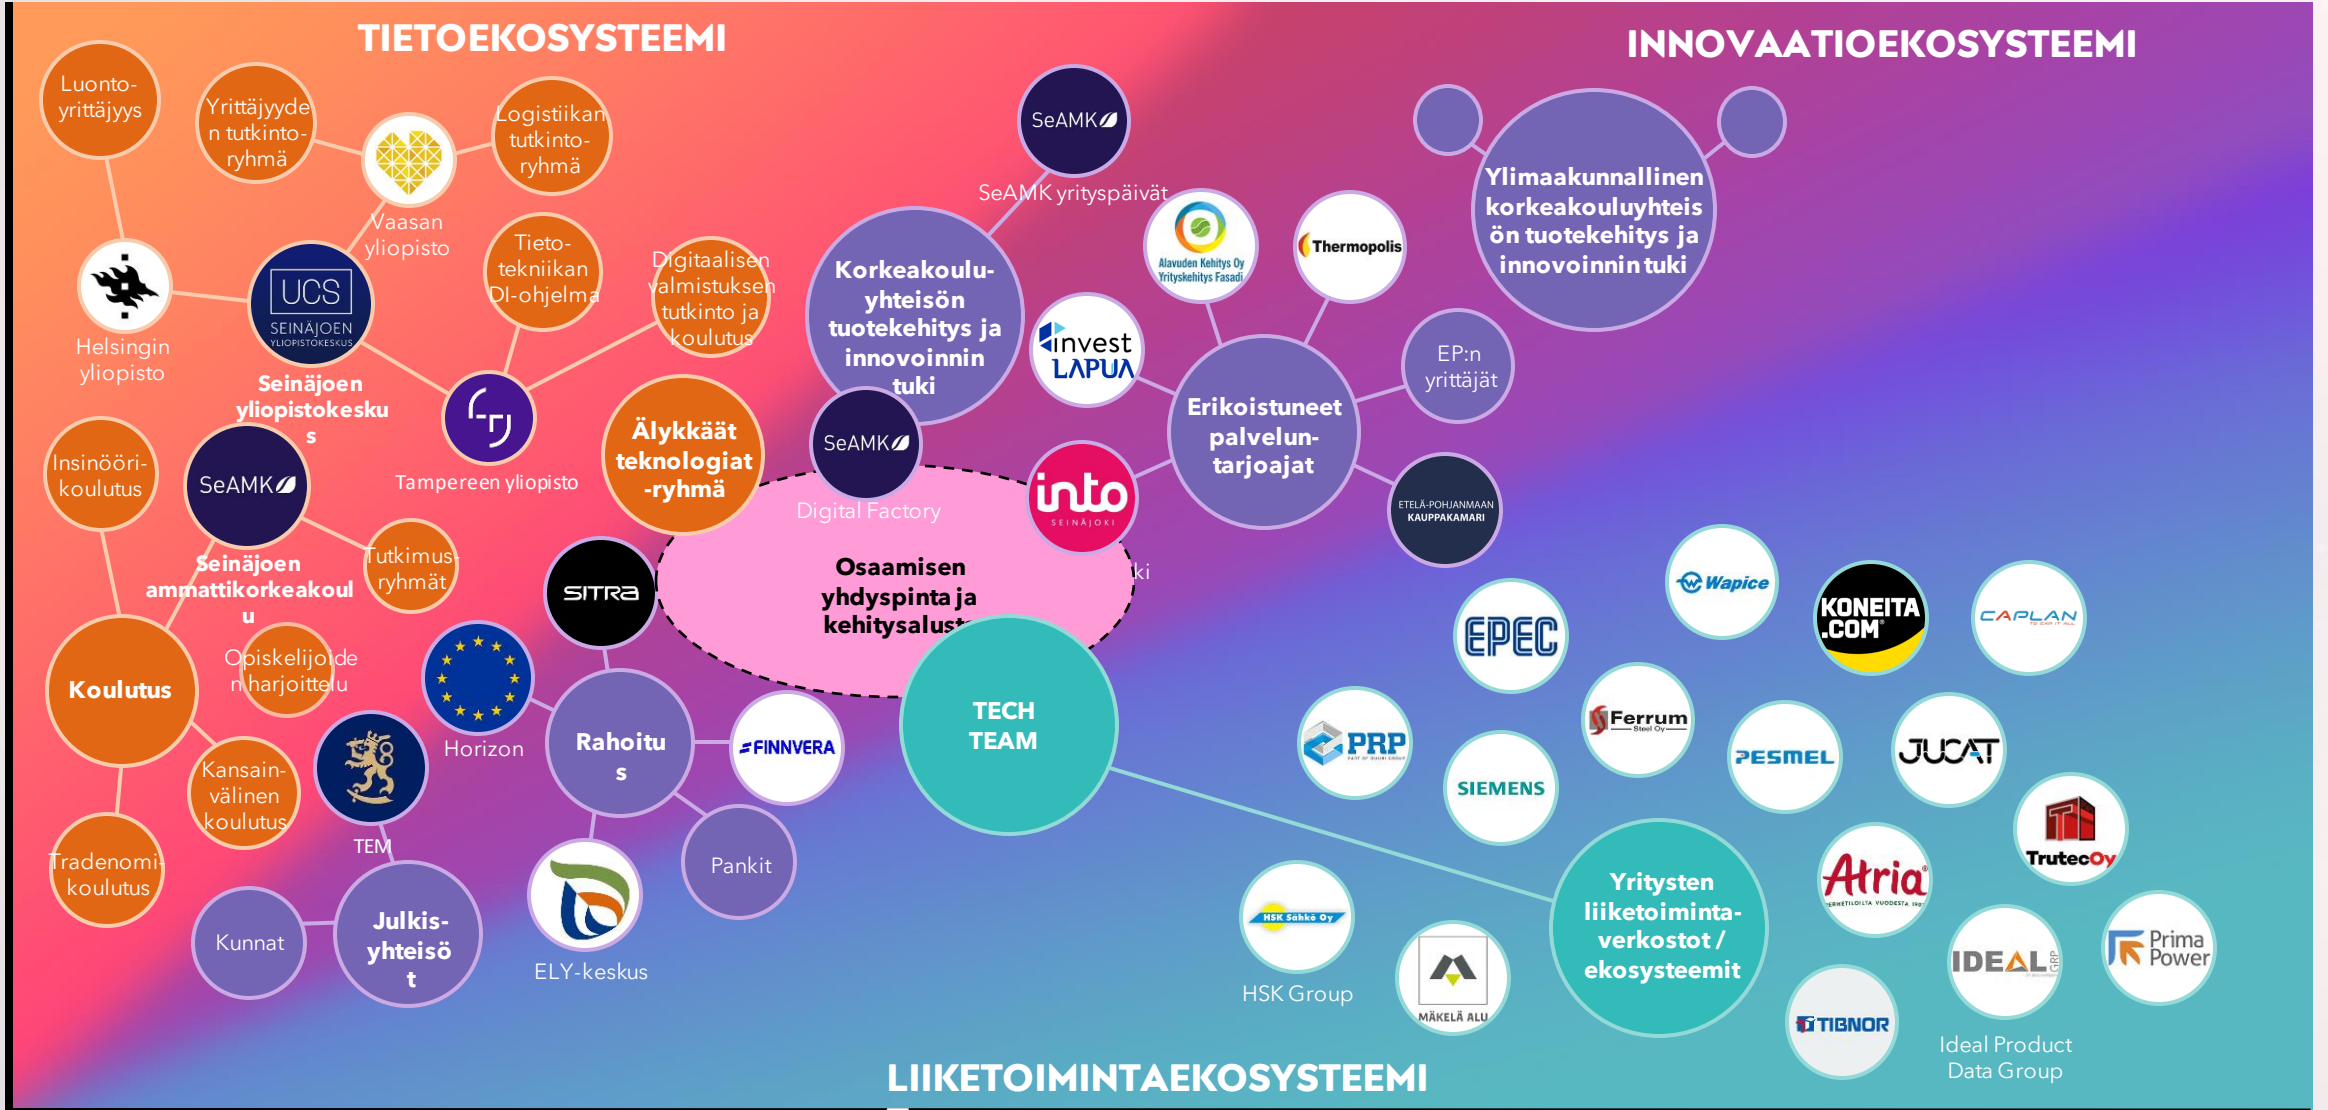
TIETOEKOSYSTEEMI

INNOVAATIOEKOSYSTEEMI

Luonto-yrittäjyys

Yrittäjyyden tutkinto-ryhmä

Vaasan yliopisto

Logistiikan tutkinto-ryhmä

Helsingin yliopisto

UCS SEINÄJOEN YLIOPISTOKESKUS

Seinäjoen yliopistokeskus

Tieto-tekniikan DI-ohjelma

Digitaalisen valmistuksen tutkinto ja koulutus

Tampereen yliopisto

Insinööri-koulutus

SeAMK

Seinäjoen ammattikorkeakoulu

Tutkimus-ryhmät

Älykkäät teknologiat -ryhmä

Koulutus

Opiskelijoiden harjoittelu

Kansain-välinen koulutus

Tradenomi-koulutus

TEM

Kunnat

Julkis-yhteisöt

SeAMK

SeAMK yrityspäivät

Korkeakoulu-yhteisön tuotekehitys ja innovoinnin tuki

SeAMK

Digital Factory

Alavuden Kehitys Oy Yrityskehitys Fasadi

Thermopolis

Ylimaakunnallinen korkeakouluyhteisön tuotekehitys ja innovoinnin tuki

invest LAPUA

EP:n yrittäjät

Erikoistuneet palvelun-tarjoajat

into SEINÄJOKI

ETELÄ-POHJANMAAN KAUPPAKAMARI

SITRA

Osaamisen yhdyspinta ja kehitysalusta

ki

Horizon

Rahoitus

FINNVERA

TECH TEAM

Pankit

ELY-keskus

Wapice

KONEITA.COM

CAPLAN

EPEC

Ferrum Steel Oy

PRP

SIEMENS

PESMEL

JUCAT

TrutecOy

Atria

Yritysten liiketoiminta-verkostot / ekosysteemit

HSK Sähkö Oy

HSK Group

MÄKELÄ ALU

TIBNOR

IDEAL GRP

Ideal Product Data Group

Prima Power

LIIKETOIMINTAEKOSYSTEEMI